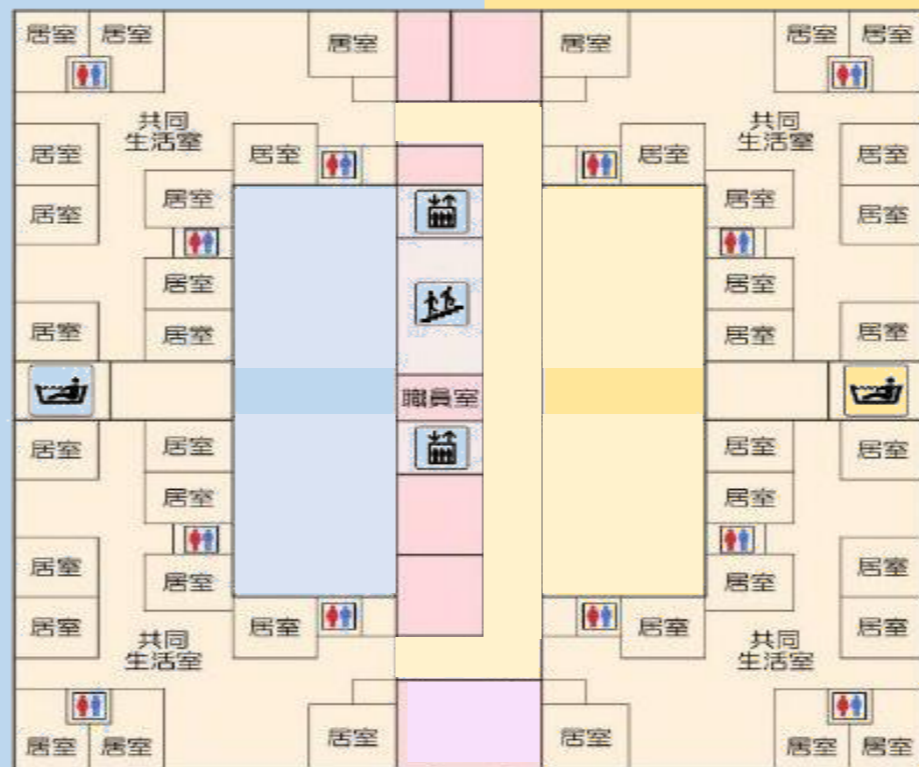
居室 居室
居室
居室
居室 居室
共同生活室
居室
居室
居室
共同生活室
居室
居室
居室
居室
居室
居室
居室
居室
居室
居室
居室
居室
職員室
居室
居室
居室
居室
居室
居室
居室
居室
居室
居室
居室
居室
居室
居室
居室
居室
共同生活室
共同生活室
居室 居室
居室
居室
居室 居室